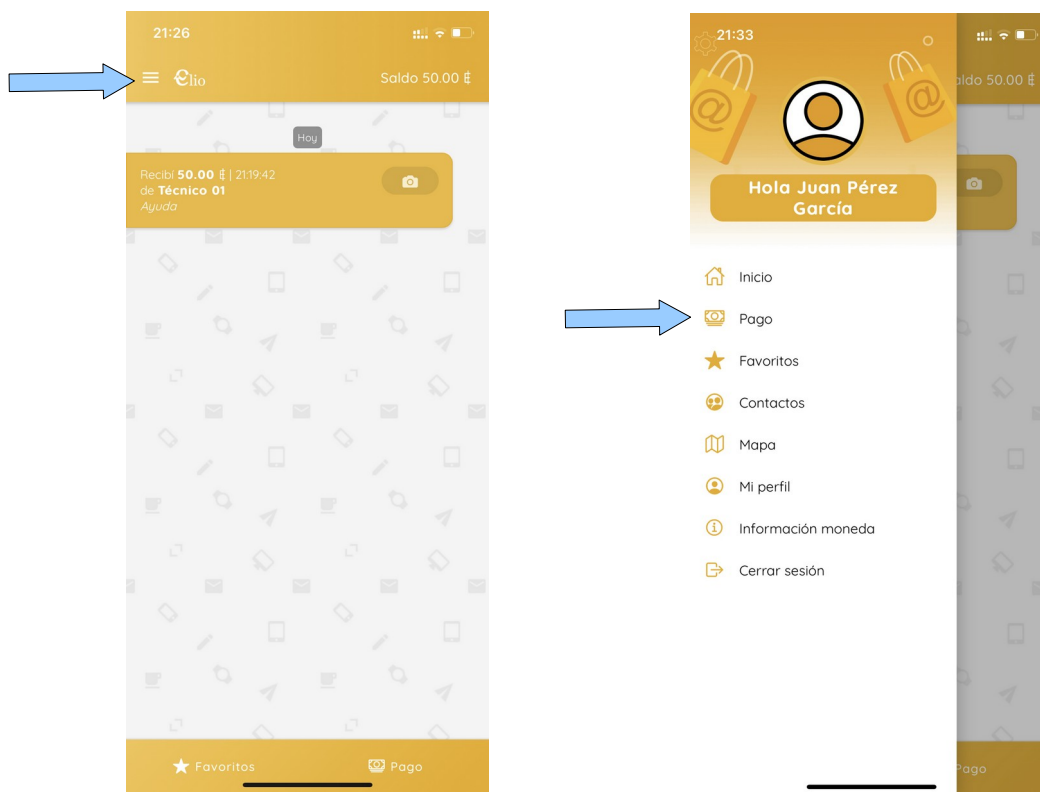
21:26

€lio

Saldo 50.00 ₵

Hoy

Recibí **50.00** ₵ | 21:19:42
de **Técnico 01**
*Ayuda*

Favoritos

Pago

21:33

aldo 50.00 ₵

Hola Juan Pérez García

Inicio

Pago

Favoritos

Contactos

Mapa

Mi perfil

Información moneda

Cerrar sesión

Pago